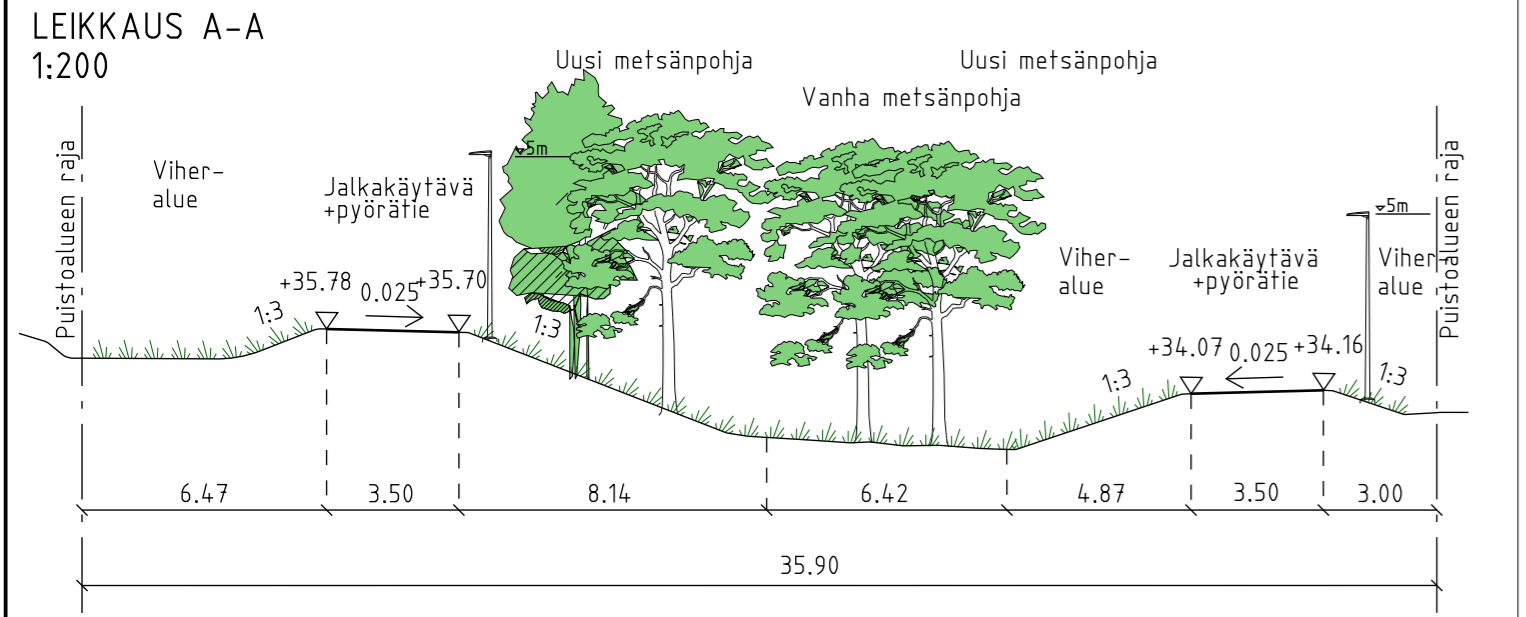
LEIKKAUS A-A
1:200

Uusi metsänpohja
Uusi metsänpohja
Vanha metsänpohja

Puistoalueen raja

Viher-
alue

Jalkakäytävä
+pyörätie

5m

+35.78
0.025
+35.70
1:3
1:3

Viher-
alue

Jalkakäytävä
+pyörätie

5m

Viher-
alue

Puistoalueen raja

1:3
+34.07
0.025
+34.16
1:3

6.47
3.50
8.14
6.42
4.87
3.50
3.00

35.90